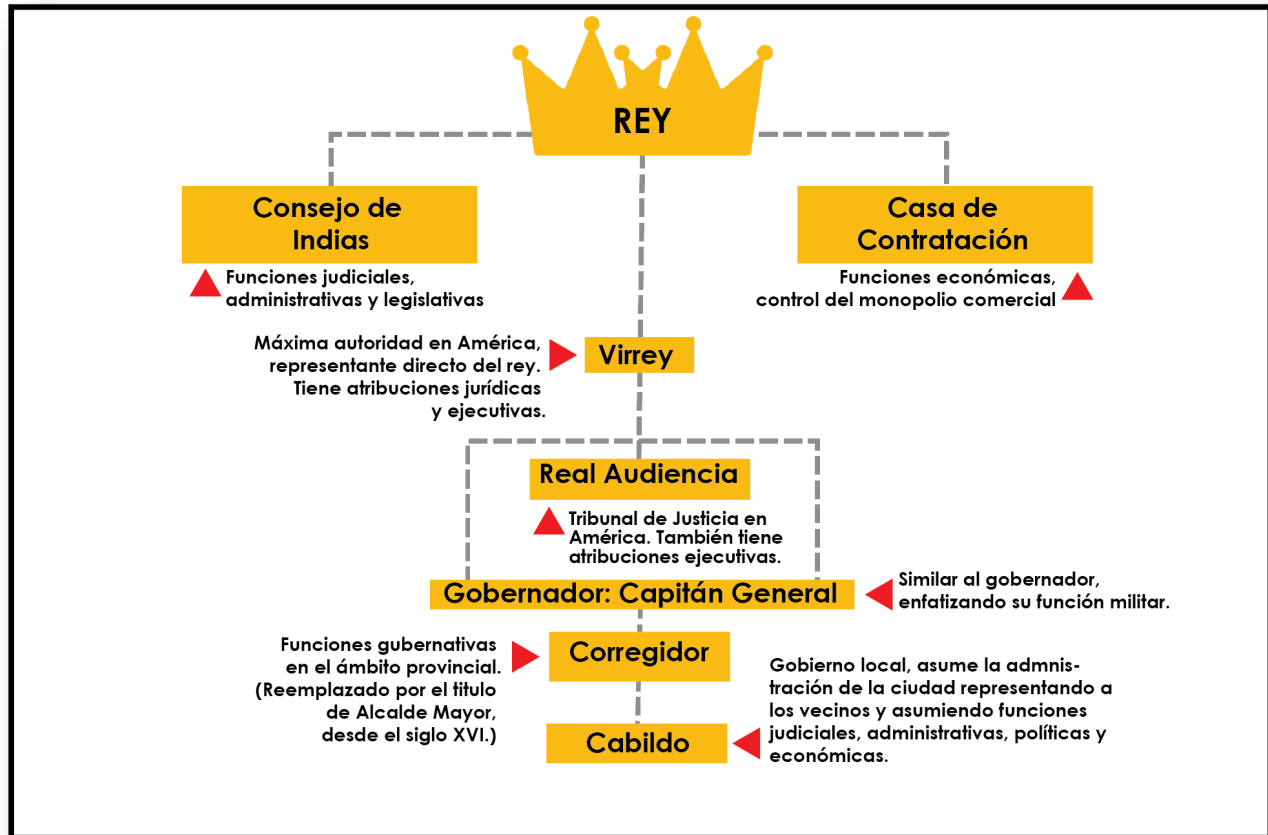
REY

Consejo de Indias

Funciones judiciales, administrativas y legislativas

Casa de Contratación

Funciones económicas, control del monopolio comercial

Máxima autoridad en América, representante directo del rey. Tiene atribuciones jurídicas y ejecutivas.

Virrey

Real Audiencia

Tribunal de Justicia en América. También tiene atribuciones ejecutivas.

Gobernador: Capitán General

Similar al gobernador, enfatizando su función militar.

Funciones gubernativas en el ámbito provincial. (Reemplazado por el titulo de Alcalde Mayor, desde el siglo XVI.)

Corregidor

Gobierno local, asume la admnistración de la ciudad representando a los vecinos y asumiendo funciones judiciales, administrativas, políticas y económicas.

Cabildo